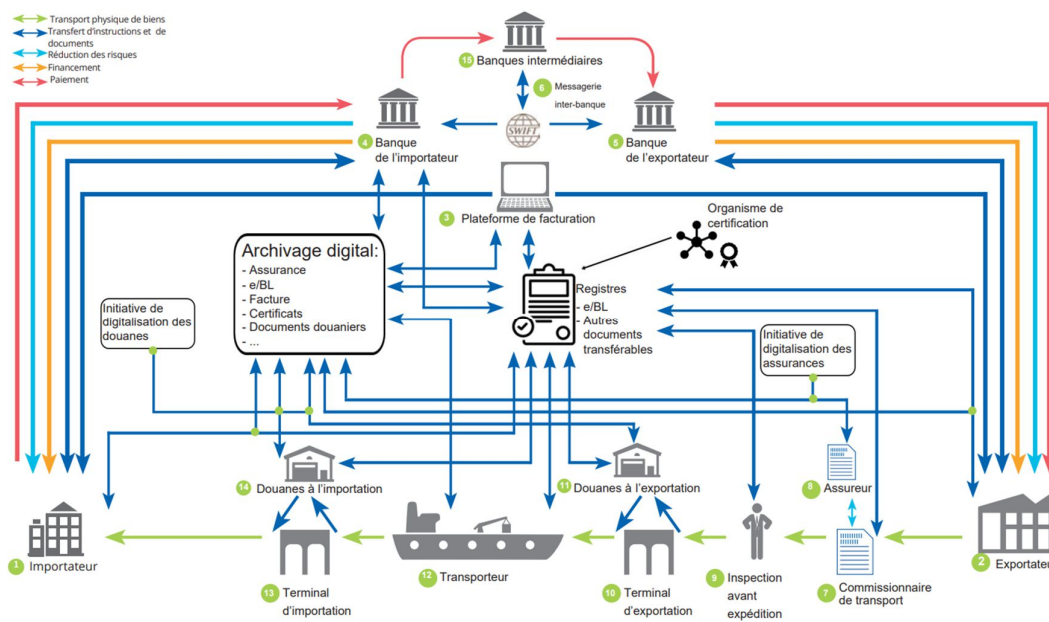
Transport physique de biens
Transfert d'instructions et de documents
Réduction des risques
Financement
Paiement

15 Banques intermédiaires

6 Messagerie inter-banque

SWIFT

4 Banque de l'importateur

5 Banque de l'exportateur

3 Plateforme de facturation

Organisme de certification

Archivage digital:
- Assurance
- e/BL
- Facture
- Certificats
- Documents douaniers
- ...

Registres
- e/BL
- Autres documents transférables

Initiative de digitalisation des douanes

Initiative de digitalisation des assurances

14 Douanes à l'importation

11 Douanes à l'exportation

8 Assureur

1 Importateur

2 Exportateur

13 Terminal d'importation

12 Transporteur

10 Terminal d'exportation

9 Inspection avant expédition

7 Commissionnaire de transport